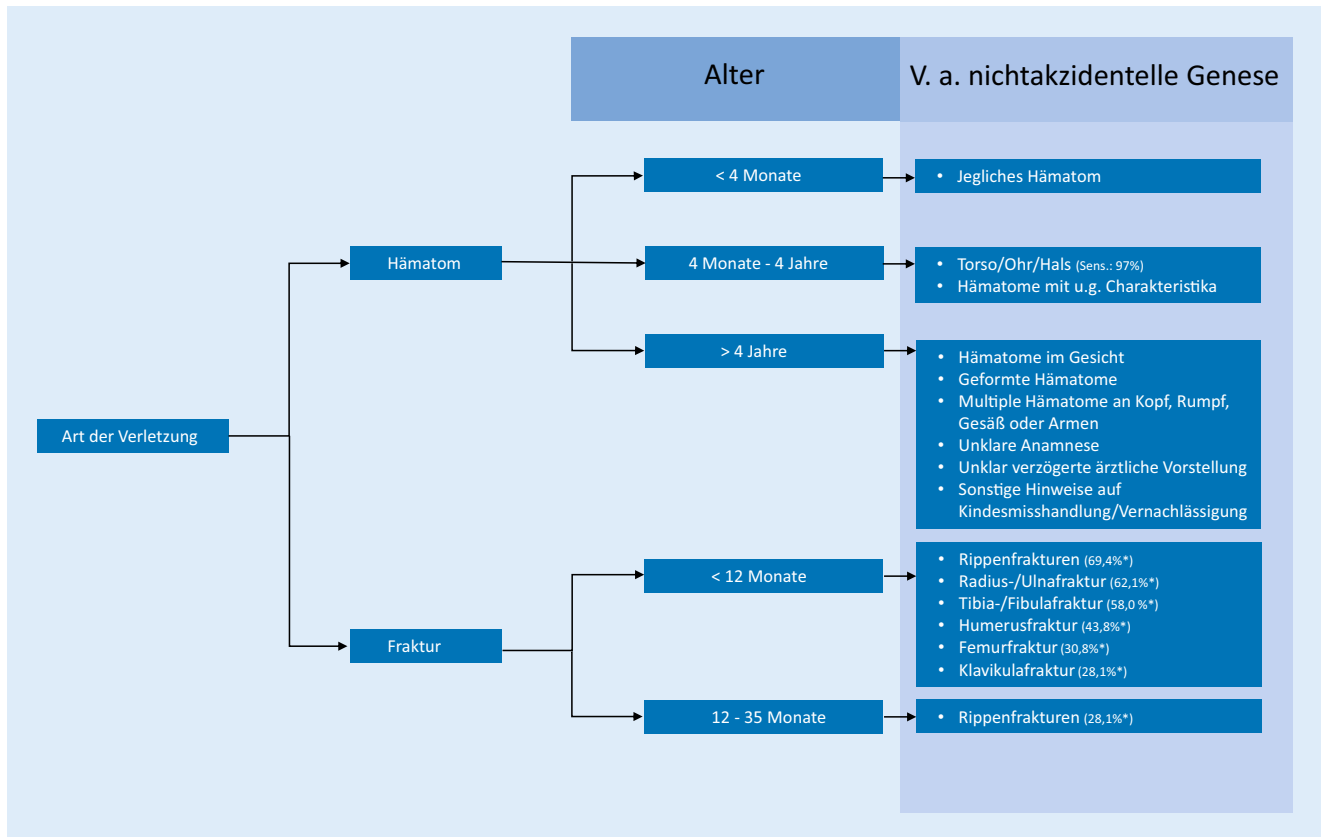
Alter

V. a. nichtakzidentelle Genese

Art der Verletzung

Hämatom

< 4 Monate

• Jegliches Hämatom

4 Monate - 4 Jahre

• Torso/Ohr/Hals (Sens.: 97%)
• Hämatome mit u.g. Charakteristika

> 4 Jahre

• Hämatome im Gesicht
• Geformte Hämatome
• Multiple Hämatome an Kopf, Rumpf, Gesäß oder Armen
• Unklare Anamnese
• Unklar verzögerte ärztliche Vorstellung
• Sonstige Hinweise auf Kindesmisshandlung/Vernachlässigung

Fraktur

< 12 Monate

• Rippenfrakturen (69,4%*)
• Radius-/Ulnafraktur (62,1%*)
• Tibia-/Fibulafraktur (58,0 %*)
• Humerusfraktur (43,8%*)
• Femurfraktur (30,8%*)
• Klavikulafraktur (28,1%*)

12 - 35 Monate

• Rippenfrakturen (28,1%*)